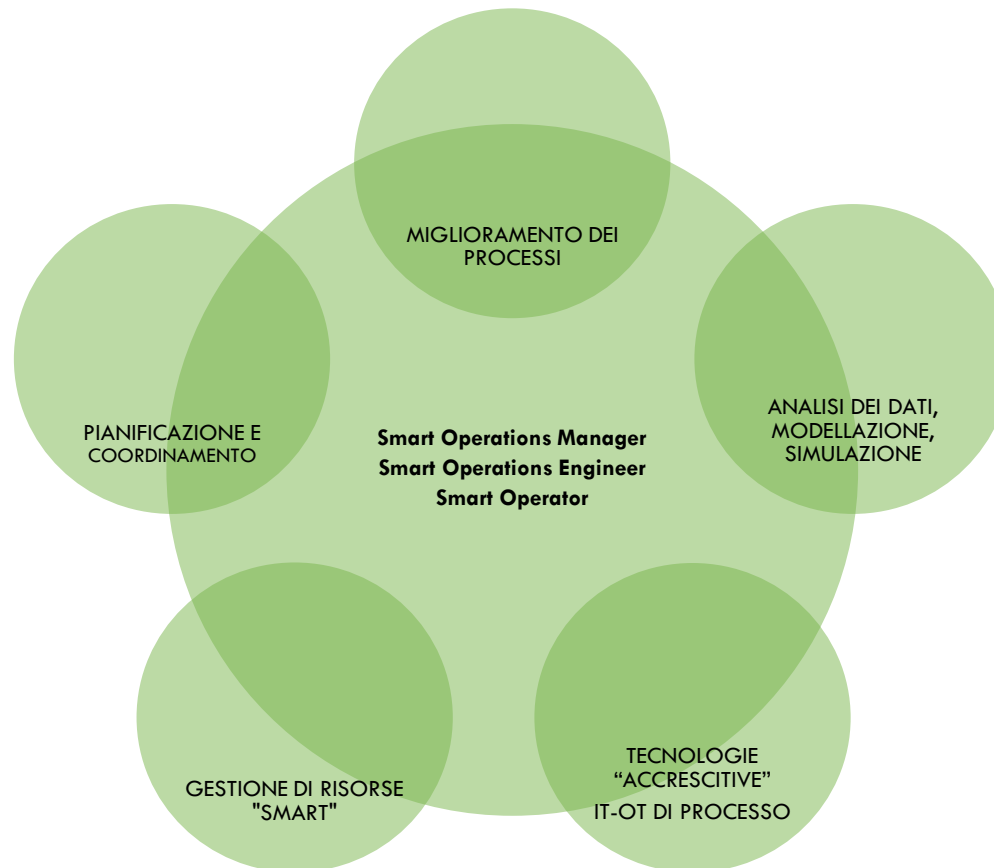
MIGLIORAMENTO DEI PROCESSI

PIANIFICAZIONE E COORDINAMENTO

Smart Operations Manager
Smart Operations Engineer
Smart Operator

ANALISI DEI DATI, MODELLAZIONE, SIMULAZIONE

GESTIONE DI RISORSE "SMART"

TECNOLOGIE “ACCRESCITIVE”
IT-OT DI PROCESSO